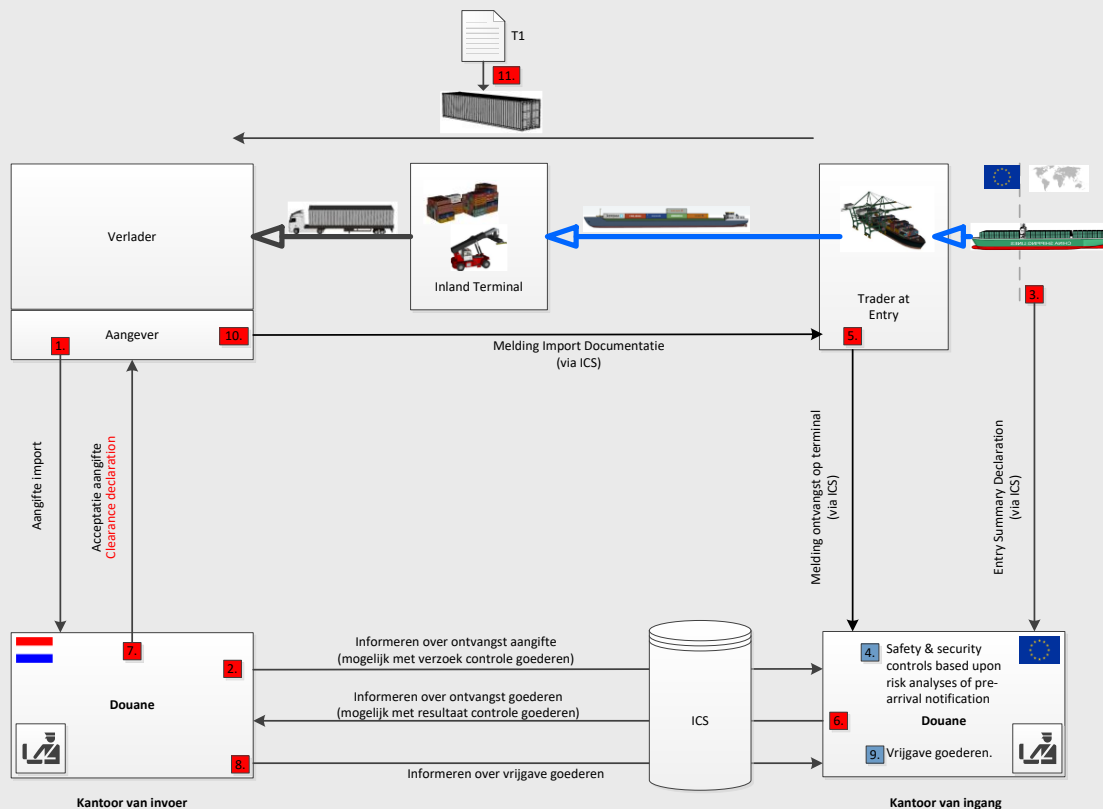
T1

11

Verlader

Inland Terminal

Trader at Entry

3.

Aangever

1.

10.

Melding Import Documentatie (via ICS)

5.

Aangifte import

Acceptatie aangifte
Clearance declaration

Melding ontvangst op terminal (via ICS)

Entry Summary Declaration (via ICS)

7.

2.

Informeren over ontvangst aangifte (mogelijk met verzoek controle goederen)

4. Safety & security controls based upon risk analyses of pre-arrival notification

Douane

Informeren over ontvangst goederen (mogelijk met resultaat controle goederen)

ICS

6.

Douane

8.

Informeren over vrijgave goederen

9. Vrijgave goederen.

Kantoor van invoer

Kantoor van ingang